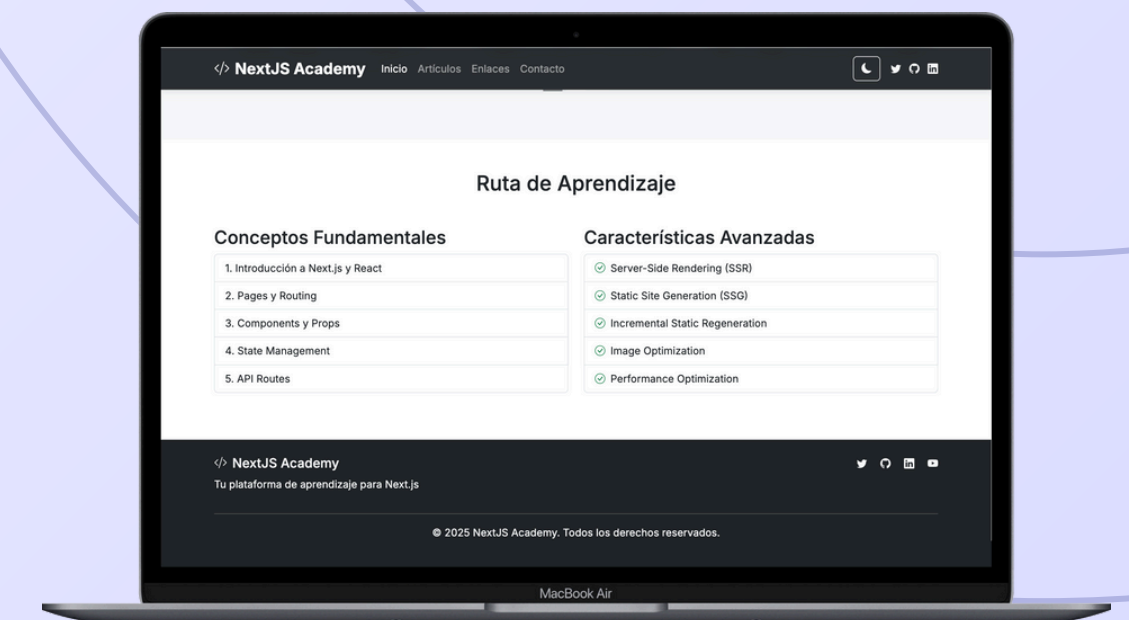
</> NextJS Academy Inicio Artículos Enlaces Contacto

Ruta de Aprendizaje

Conceptos Fundamentales

1. Introducción a Next.js y React
2. Pages y Routing
3. Components y Props
4. State Management
5. API Routes

Características Avanzadas

Server-Side Rendering (SSR)
Static Site Generation (SSG)
Incremental Static Regeneration
Image Optimization
Performance Optimization

</> NextJS Academy
Tu plataforma de aprendizaje para Next.js

© 2025 NextJS Academy. Todos los derechos reservados.

MacBook Air